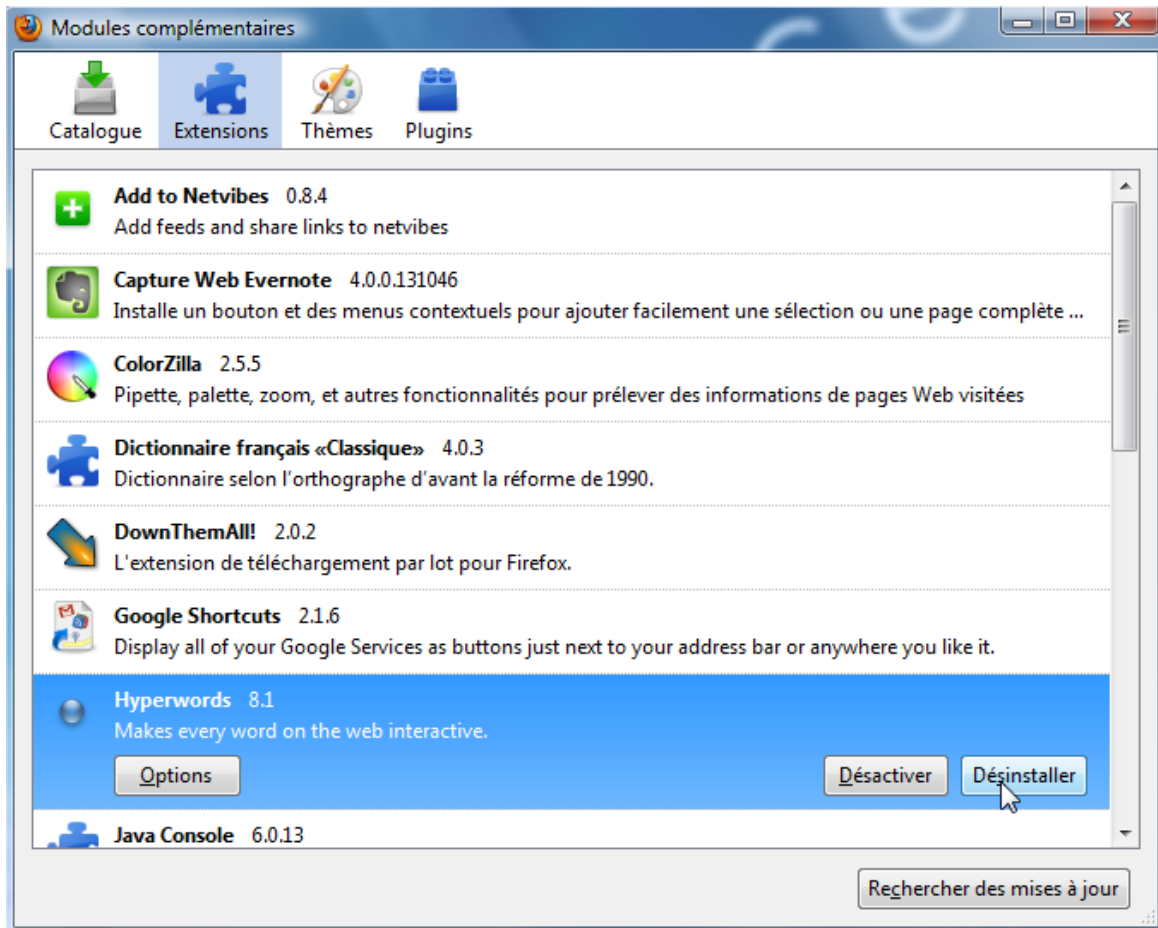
Modules complémentaires

Catalogue
Extensions
Thèmes
Plugins

Add to Netvibes 0.8.4
Add feeds and share links to netvibes

Capture Web Evernote 4.0.0.131046
Installe un bouton et des menus contextuels pour ajouter facilement une sélection ou une page complète ...

ColorZilla 2.5.5
Pipette, palette, zoom, et autres fonctionnalités pour prélever des informations de pages Web visitées

Dictionnaire français «Classique» 4.0.3
Dictionnaire selon l'orthographe d'avant la réforme de 1990.

DownThemAll! 2.0.2
L'extension de téléchargement par lot pour Firefox.

Google Shortcuts 2.1.6
Display all of your Google Services as buttons just next to your address bar or anywhere you like it.

Hyperwords 8.1
Makes every word on the web interactive.

Options
Désactiver
Désinstaller

Java Console 6.0.13

Rechercher des mises à jour